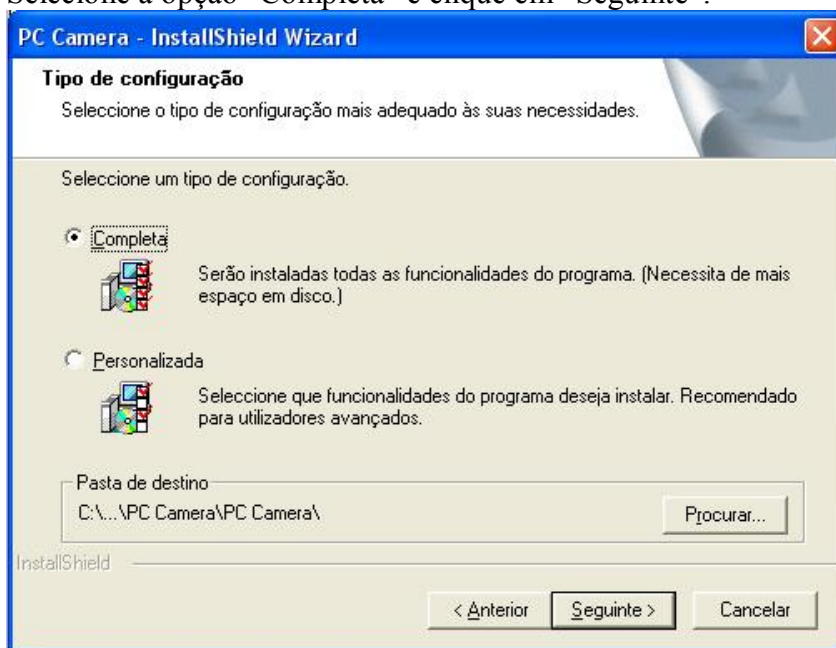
Seleccione a opção "Completa" e clique em "Seguinte".

PC Camera - InstallShield Wizard

Tipo de configuração

Seleccione o tipo de configuração mais adequado às suas necessidades.

Seleccione um tipo de configuração.

Completa

Serão instaladas todas as funcionalidades do programa. (Necessita de mais espaço em disco.)

Personalizada

Seleccione que funcionalidades do programa deseja instalar. Recomendado para utilizadores avançados.

Pasta de destino

C:\...\PC Camera\PC Camera\

Procurar...

InstallShield

< Anterior

Seguinte >

Cancelar